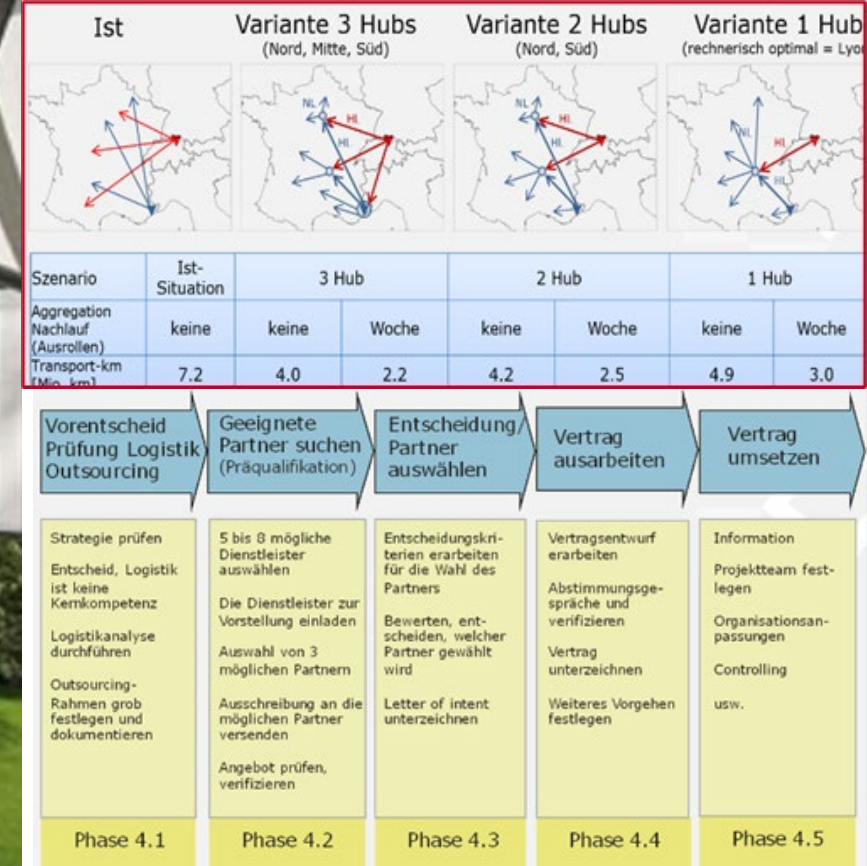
Ist

Variante 3 Hubs
(Nord, Mitte, Süd)

Variante 2 Hubs
(Nord, Süd)

Variante 1 Hub
(rechnerisch optimal = Lyo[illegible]

NL HL HI

| Szenario | Ist-Situation | 3 Hub | | 2 Hub | | 1 Hub | |
|---|---|---|---|---|---|---|---|
| Aggregation Nachlauf (Ausrollen) | keine | keine | Woche | keine | Woche | keine | Woche |
| Transport-km [Mio. km] | 7.2 | 4.0 | 2.2 | 4.2 | 2.5 | 4.9 | 3.0 |

Vorentscheid Prüfung Logistik Outsourcing

Geeignete Partner suchen (Präqualifikation)

Entscheidung/ Partner auswählen

Vertrag ausarbeiten

Vertrag umsetzen

Strategie prüfen

Entscheid, Logistik ist keine Kernkompetenz

Logistikanalyse durchführen

Outsourcing-Rahmen grob festlegen und dokumentieren

5 bis 8 mögliche Dienstleister auswählen

Die Dienstleister zur Vorstellung einladen

Auswahl von 3 möglichen Partnern

Ausschreibung an die möglichen Partner versenden

Angebot prüfen, verifizieren

Entscheidungskriterien erarbeiten für die Wahl des Partners

Bewerten, entscheiden, welcher Partner gewählt wird

Letter of intent unterzeichnen

Vertragsentwurf erarbeiten

Abstimmungsgespräche und verifizieren

Vertrag unterzeichnen

Weiteres Vorgehen festlegen

Information

Projektteam festlegen

Organisationsanpassungen

Controlling

usw.

Phase 4.1

Phase 4.2

Phase 4.3

Phase 4.4

Phase 4.5